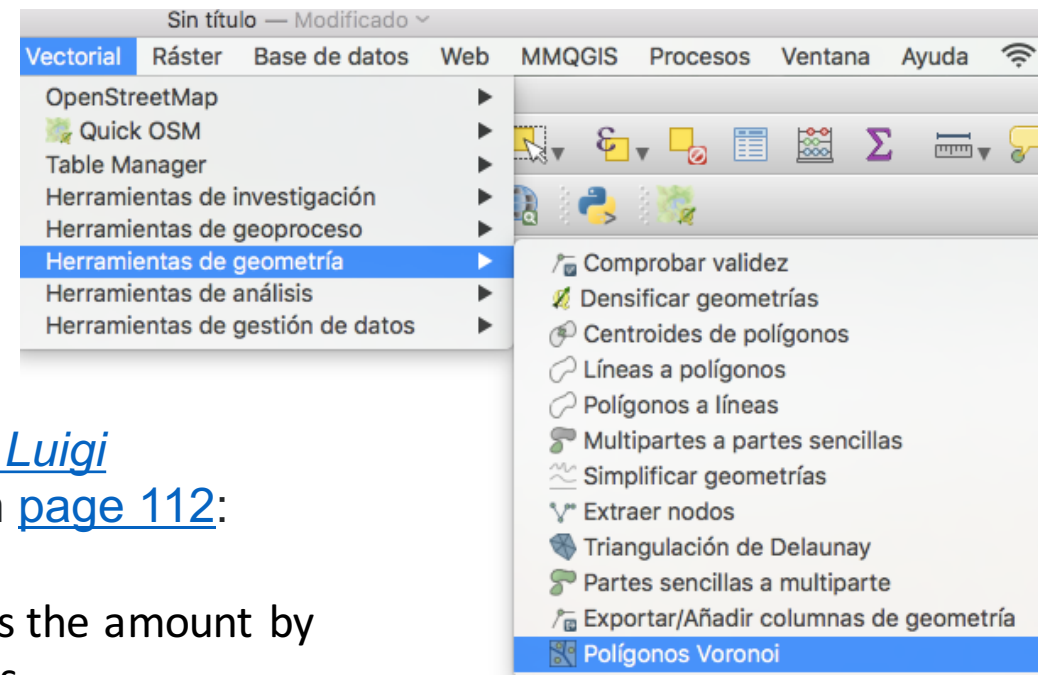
Sin título — Modificado

Vectorial Ráster Base de datos Web MMQGIS Procesos Ventana Ayuda

OpenStreetMap
Quick OSM
Table Manager
Herramientas de investigación
Herramientas de geoproceso
Herramientas de geometría
Herramientas de análisis
Herramientas de gestión de datos

Comprobar validez
Densificar geometrías
Centroides de polígonos
Líneas a polígonos
Polígonos a líneas
Multipartes a partes sencillas
Simplificar geometrías
Extraer nodos
Triangulación de Delaunay
Partes sencillas a multiparte
Exportar/Añadir columnas de geometría
Polígonos Voronoi

Luigi
page 112:

s the amount by